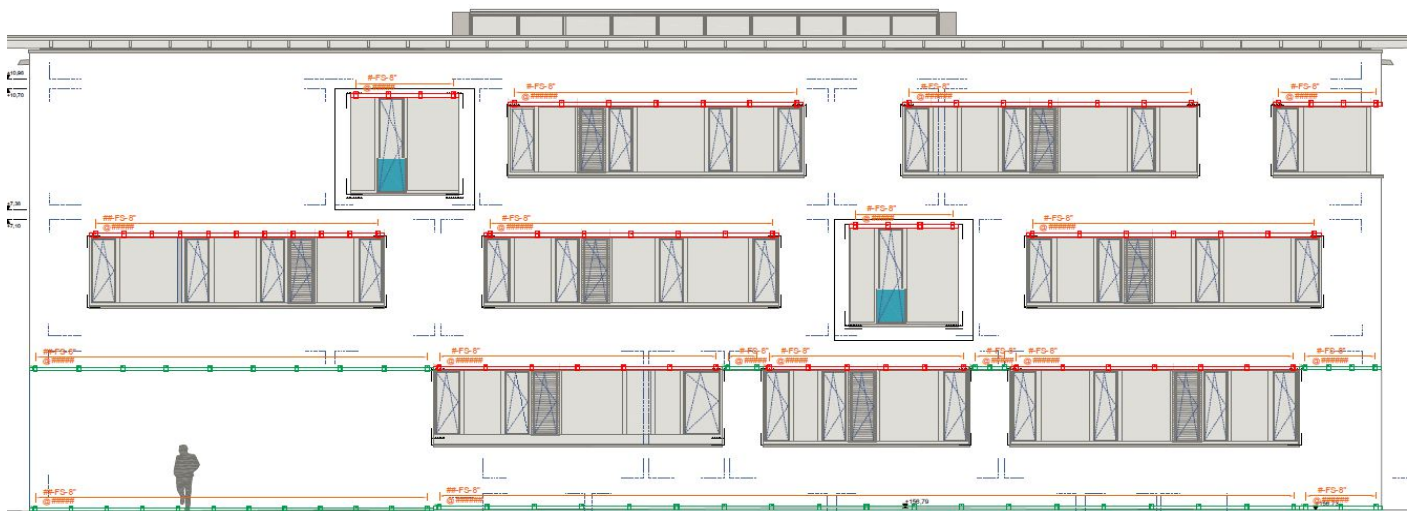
+10,95
+10,70
#-FS-8"
@ ######
#-FS-8"
@ ######
#-FS-8"
@ ######
#-FS-8"
@ ######
+7,35
+7,10
#-FS-8"
@ ######
#-FS-8"
@ ######
#-FS-8"
@ ######
#-FS-8"
@ ######
##-FS-8"
@ ######
#-FS-8"
@ ######
##-FS-8"
@ ######
#-FS-8"
@ ######
##-FS-8"
@ ######
#-FS-8"
@ ######
#-FS-8"
@ ######
##-FS-8"
@ ######
##-FS-8"
@ ######
+156,79
#-FS-8"
@ ######